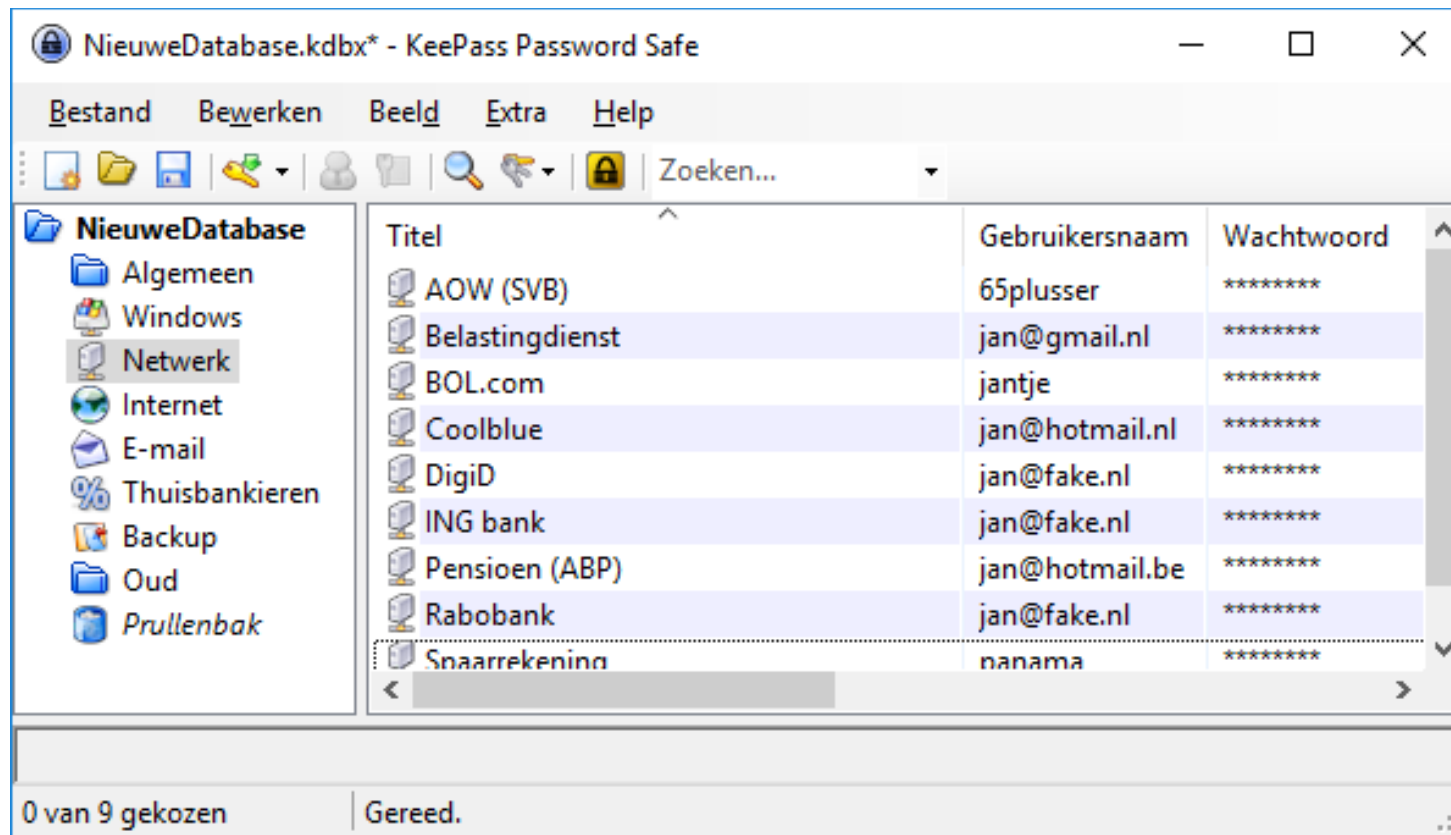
NieuweDatabase.kdbx* - KeePass Password Safe

Bestand Bewerken Beeld Extra Help

Zoeken...

NieuweDatabase
Algemeen
Windows
Netwerk
Internet
E-mail
Thuisbankieren
Backup
Oud
Prullenbak

| Titel | Gebruikersnaam | Wachtwoord |
|---|---|---|
| AOW (SVB) | 65plusser | ******** |
| Belastingdienst | jan@gmail.nl | ******** |
| BOL.com | jantje | ******** |
| Coolblue | jan@hotmail.nl | ******** |
| DigiD | jan@fake.nl | ******** |
| ING bank | jan@fake.nl | ******** |
| Pensioen (ABP) | jan@hotmail.be | ******** |
| Rabobank | jan@fake.nl | ******** |
| Spaarrekening | panama | ******** |

0 van 9 gekozen
Gereed.